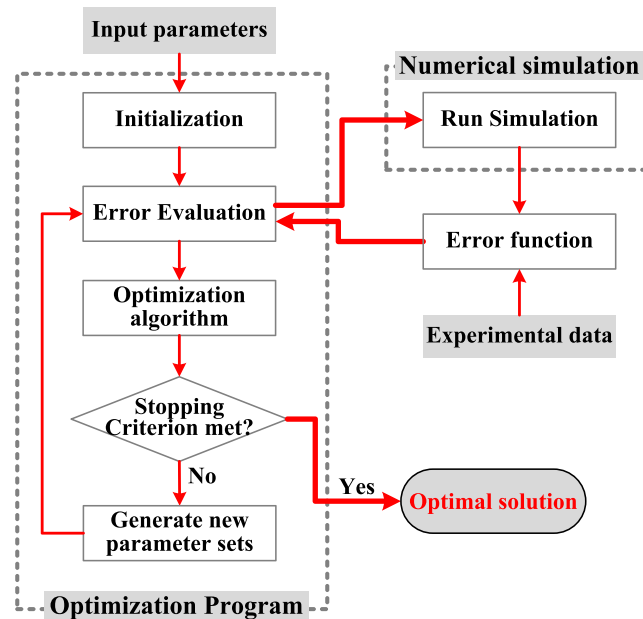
Input parameters

Numerical simulation

Initialization

Run Simulation

Error Evaluation

Error function

Optimization algorithm

Experimental data

Stopping Criterion met?

No

Yes

Optimal solution

Generate new parameter sets

Optimization Program